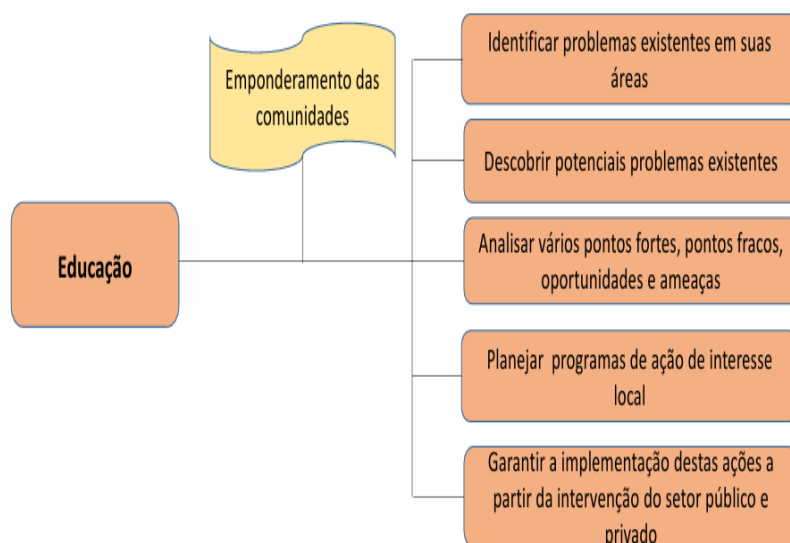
Educação

Emponderamento das comunidades

Identificar problemas existentes em suas áreas

Descobrir potenciais problemas existentes

Analisar vários pontos fortes, pontos fracos, oportunidades e ameaças

Planejar programas de ação de interesse local

Garantir a implementação destas ações a partir da intervenção do setor público e privado